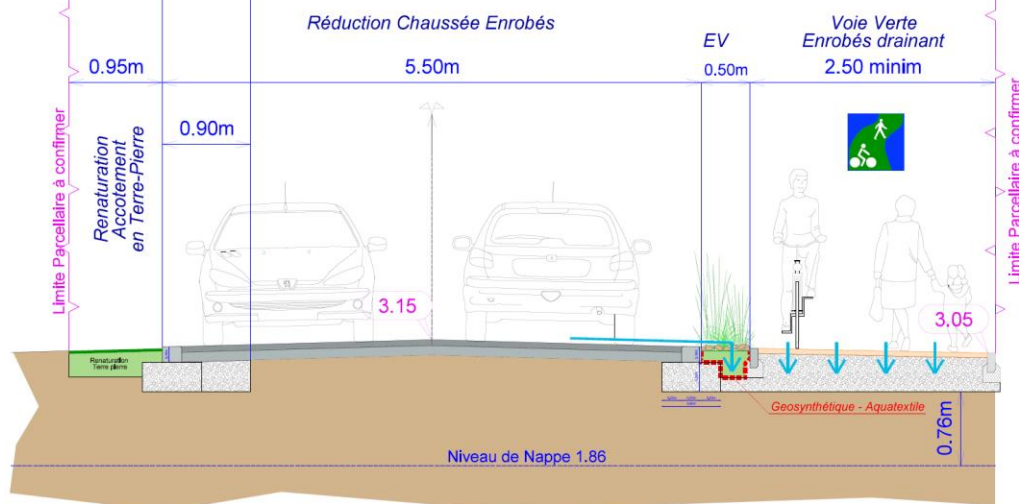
Réduction Chaussée Enrobés

EV

Voie Verte
Enrobés drainant

0.95m

5.50m

0.50m

2.50 minim

Limite Parcellaire à confirmer

Renaturation
Accotement
en Terre-Pierre

0.90m

Limite Parcellaire à confirmer

3.15

3.05

Renaturation Terre pierre

Geosynthétique - Aquatextile

0.76m

Niveau de Nappe 1.86